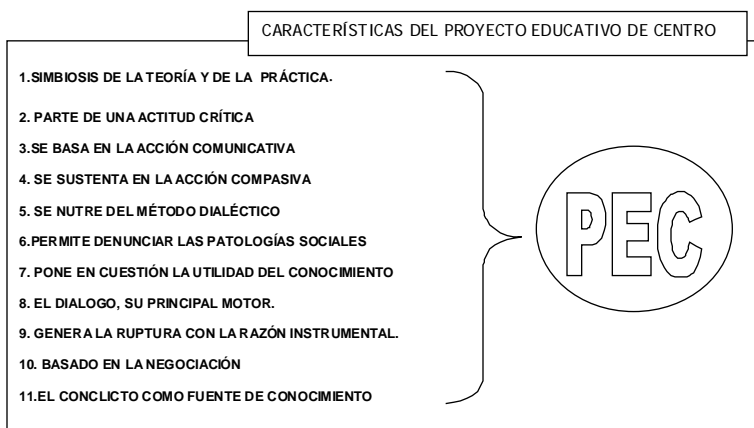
CARACTERÍSTICAS DEL PROYECTO EDUCATIVO DE CENTRO

1.SIMBIOSIS DE LA TEORÍA Y DE LA PRÁCTICA.

2. PARTE DE UNA ACTITUD CRÍTICA

3.SE BASA EN LA ACCIÓN COMUNICATIVA

4. SE SUSTENTA EN LA ACCIÓN COMPASIVA

5. SE NUTRE DEL MÉTODO DIALÉCTICO

6.PERMITE DENUNCIAR LAS PATOLOGÍAS SOCIALES

7. PONE EN CUESTIÓN LA UTILIDAD DEL CONOCIMIENTO

8. EL DIALOGO, SU PRINCIPAL MOTOR.

9. GENERA LA RUPTURA CON LA RAZÓN INSTRUMENTAL.

10. BASADO EN LA NEGOCIACIÓN

11.EL CONCLICTO COMO FUENTE DE CONOCIMIENTO

PEC